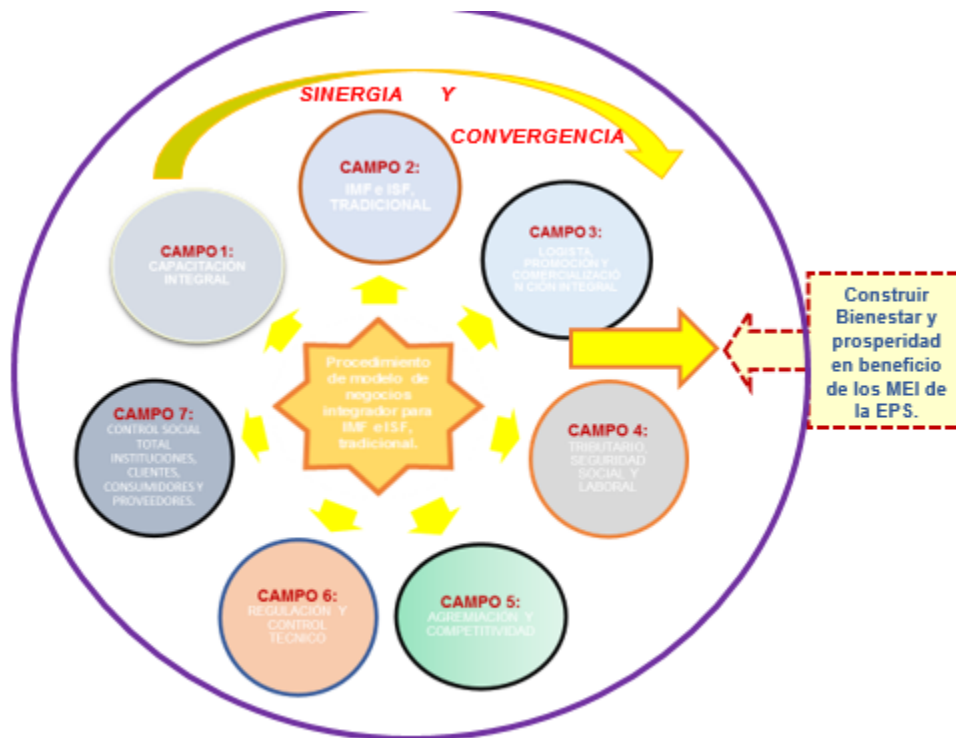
SINERGIA Y CONVERGENCIA

CAMPO 2:
IMF e ISF, TRADICIONAL

CAMPO 1:
CAPACITACIÓN INTEGRAL

CAMPO 3:
LOGISTA, PROMOCIÓN Y COMERCIALIZACIO N CIÓN INTEGRAL

Construir Bienestar y prosperidad en beneficio de los MEI de la EPS.

Procedimiento de modelo de negocios integrador para IMF e ISF, tradicional.

CAMPO 7:
CONTROL SOCIAL TOTAL INSTITUCIONES, CLIENTES, CONSUMIDORES Y PROVEEDORES.

CAMPO 4:
TRIBUTARIO, SEGURIDAD SOCIAL Y LABORAL

CAMPO 6:
REGULACIÓN Y CONTROL TÉCNICO

CAMPO 5:
AGREMIACIÓN Y COMPETITIVIDAD